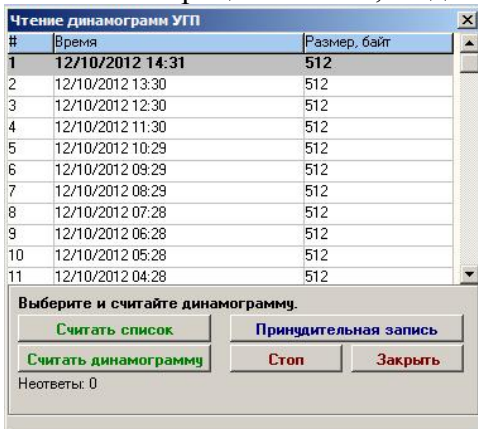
Чтение динамограмм УГП

| # | Время | Размер, байт |
|---|---|---|
| 1 | 12/10/2012 14:31 | 512 |
| 2 | 12/10/2012 13:30 | 512 |
| 3 | 12/10/2012 12:30 | 512 |
| 4 | 12/10/2012 11:30 | 512 |
| 5 | 12/10/2012 10:29 | 512 |
| 6 | 12/10/2012 09:29 | 512 |
| 7 | 12/10/2012 08:29 | 512 |
| 8 | 12/10/2012 07:28 | 512 |
| 9 | 12/10/2012 06:28 | 512 |
| 10 | 12/10/2012 05:28 | 512 |
| 11 | 12/10/2012 04:28 | 512 |

Выберите и считайте динамограмму.

Считать список
Принудительная запись
Считать динамограмму
Стоп
Закрыть

Неответы: 0